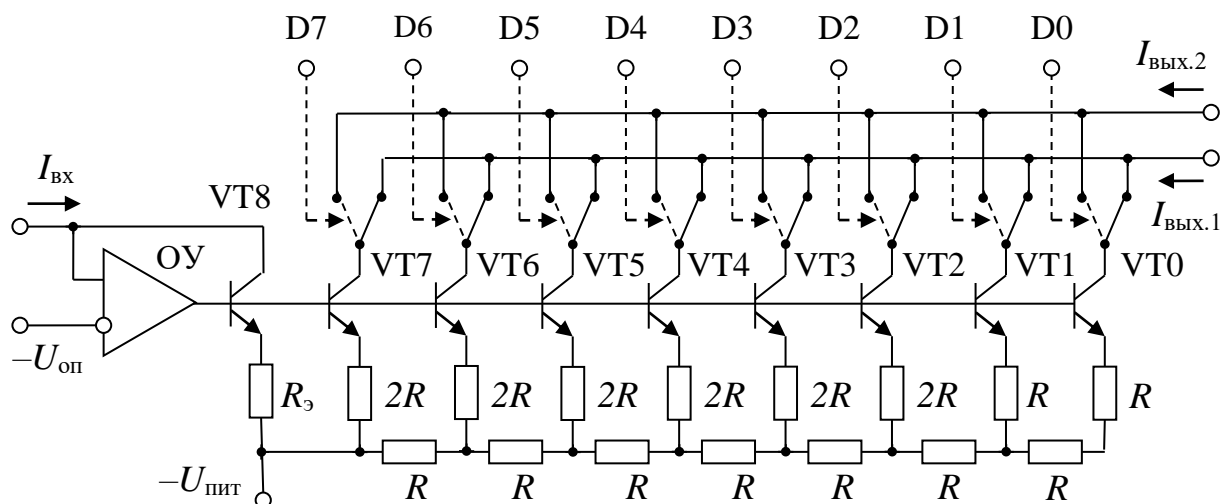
D7 D6 D5 D4 D3 D2 D1 D0

$I_{\text{вых.2}}$

$I_{\text{вх}}$

VT8

$I_{\text{вых.1}}$

ОУ

VT7 VT6 VT5 VT4 VT3 VT2 VT1 VT0

$-U_{\text{оп}}$

$R_{\text{э}}$

$2R$ $2R$ $2R$ $2R$ $2R$ $2R$ $R$ $R$

$-U_{\text{пит}}$

$R$ $R$ $R$ $R$ $R$ $R$ $R$